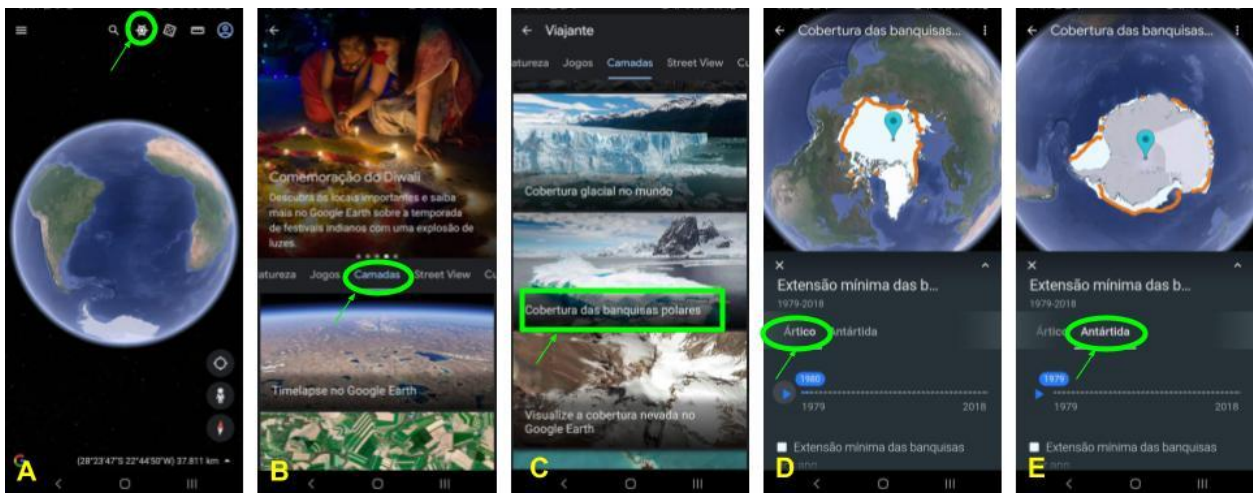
A

(28°23'47"S 22°44'50"W) 37.811 km

B

Comemoração do Diwali

Descubra locais importantes e saiba mais no Google Earth sobre a temporada de festivais indianos com uma explosão de luzes.

atureza Jogos Camadas Street View Cu

Timelapse no Google Earth

C

Viajante

atureza Jogos Camadas Street View Cu

Cobertura glacial no mundo

Cobertura das banquisas polares

Visualize a cobertura nevada no Google Earth

D

Cobertura das banquisas...

Extensão mínima das b...

1979-2018

Ártico Antártida

1980

1979 2018

Extensão mínima das banquisas

E

Cobertura das banquisas...

Extensão mínima das b...

1979-2018

Ártico Antártida

1979

1979 2018

Extensão mínima das banquisas